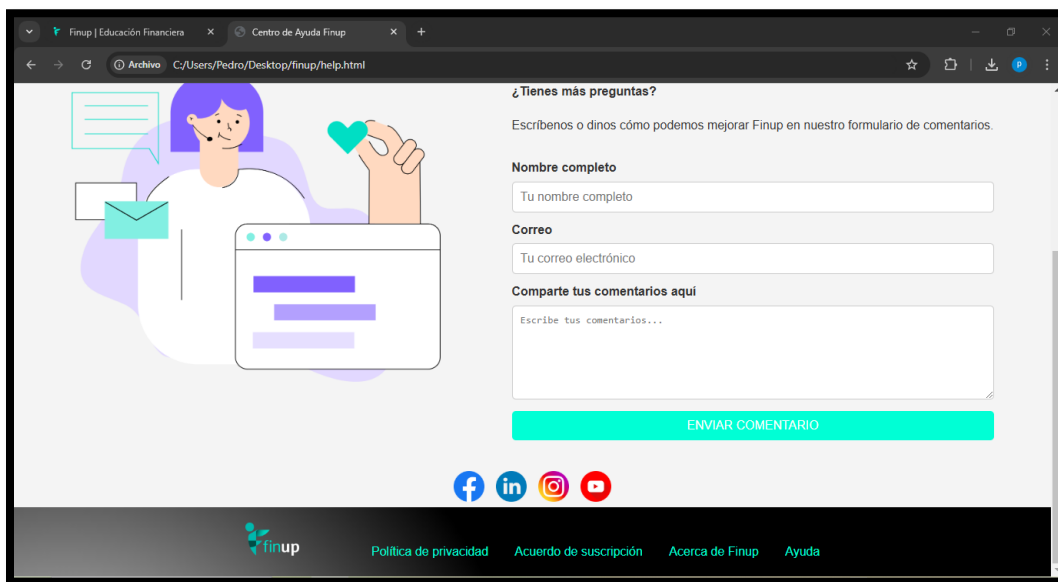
Finup | Educación Financiera ×
Centro de Ayuda Finup ×
+

Archivo C:/Users/Pedro/Desktop/finup/help.html

¿Tienes más preguntas?

Escríbenos o dinos cómo podemos mejorar Finup en nuestro formulario de comentarios.

Nombre completo
Tu nombre completo

Correo
Tu correo electrónico

Comparte tus comentarios aquí
Escribe tus comentarios...

ENVIAR COMENTARIO

finup
Política de privacidad
Acuerdo de suscripción
Acerca de Finup
Ayuda